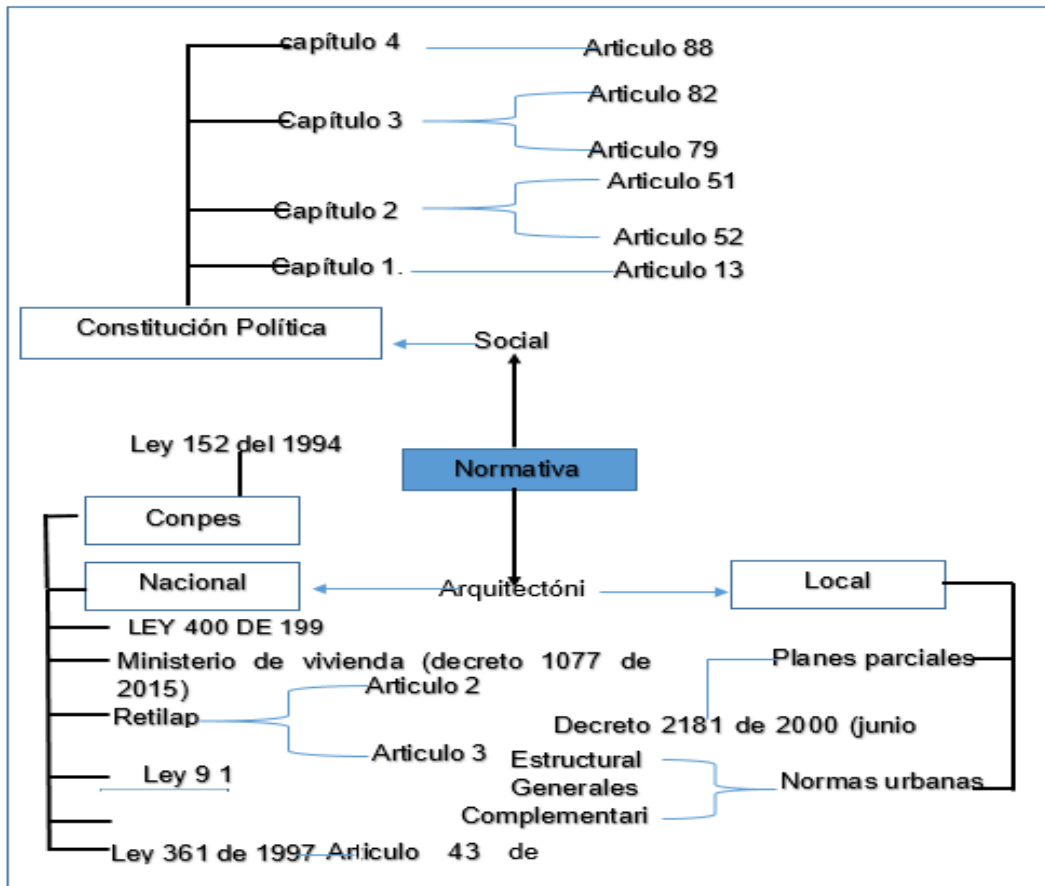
capítulo 4
Articulo 88
Capítulo 3
Articulo 82
Articulo 79
Capítulo 2
Articulo 51
Articulo 52
Capítulo 1.
Articulo 13
Constitución Política
Social
Ley 152 del 1994
Normativa
Conpes
Nacional
Arquitectóni
Local
LEY 400 DE 199
Ministerio de vivienda (decreto 1077 de 2015)
Planes parciales
Retilap
Articulo 2
Decreto 2181 de 2000 (junio
Articulo 3
Estructural
Generales
Complementari
Normas urbanas
Ley 9 1
Ley 361 de 1997 Articulo 43 de